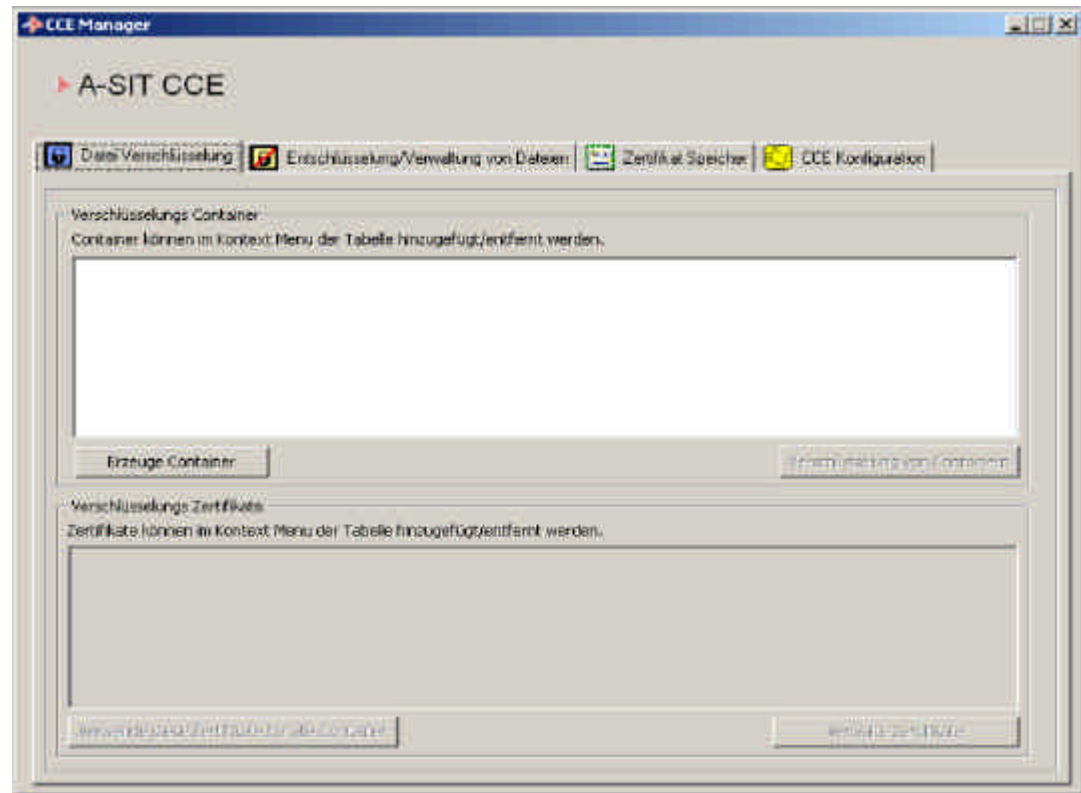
CCE Manager

A-SIT CCE

Datei Verschlüsselung | Entschlüsselung/Verwaltung von Dateien | Zertifikat Speicher | CCE Konfiguration

Verschlüsselungs Container

Container können im Kontext Menu der Tabelle hinzugefügt/entfernt werden.

Erzeuge Container

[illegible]

Verschlüsselungs Zertifikate

Zertifikate können im Kontext Menu der Tabelle hinzugefügt/entfernt werden.

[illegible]

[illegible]